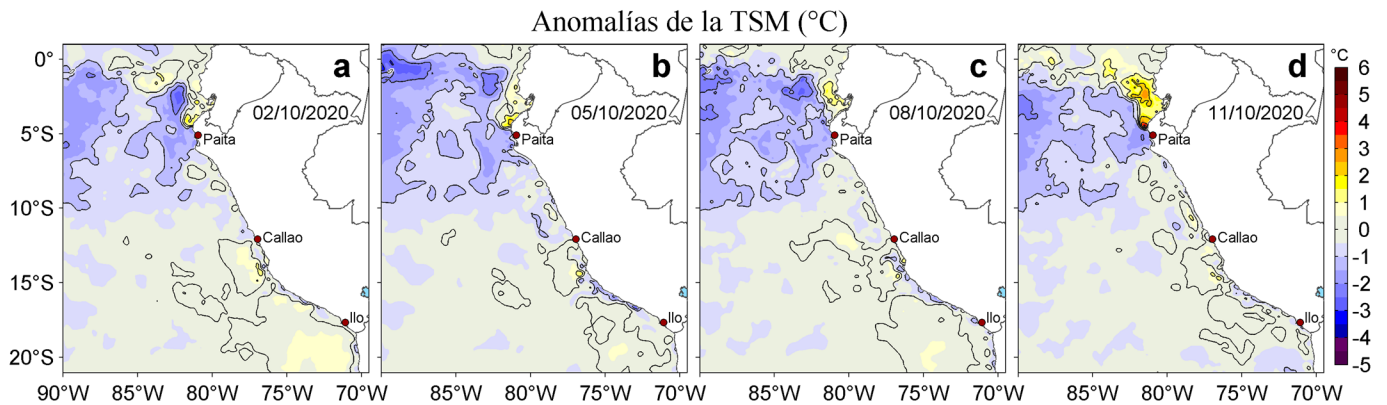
Anomalías de la TSM (°C)

0°
5°S
10°S
15°S
20°S

a
02/10/2020
Paita
Callao
Ilo

b
05/10/2020
Paita
Callao
Ilo

c
08/10/2020
Paita
Callao
Ilo

d
11/10/2020
Paita
Callao
Ilo

90°W 85°W 80°W 75°W 70°W
85°W 80°W 75°W 70°W
85°W 80°W 75°W 70°W
85°W 80°W 75°W 70°W

°C
6
5
4
3
2
1
0
-1
-2
-3
-4
-5